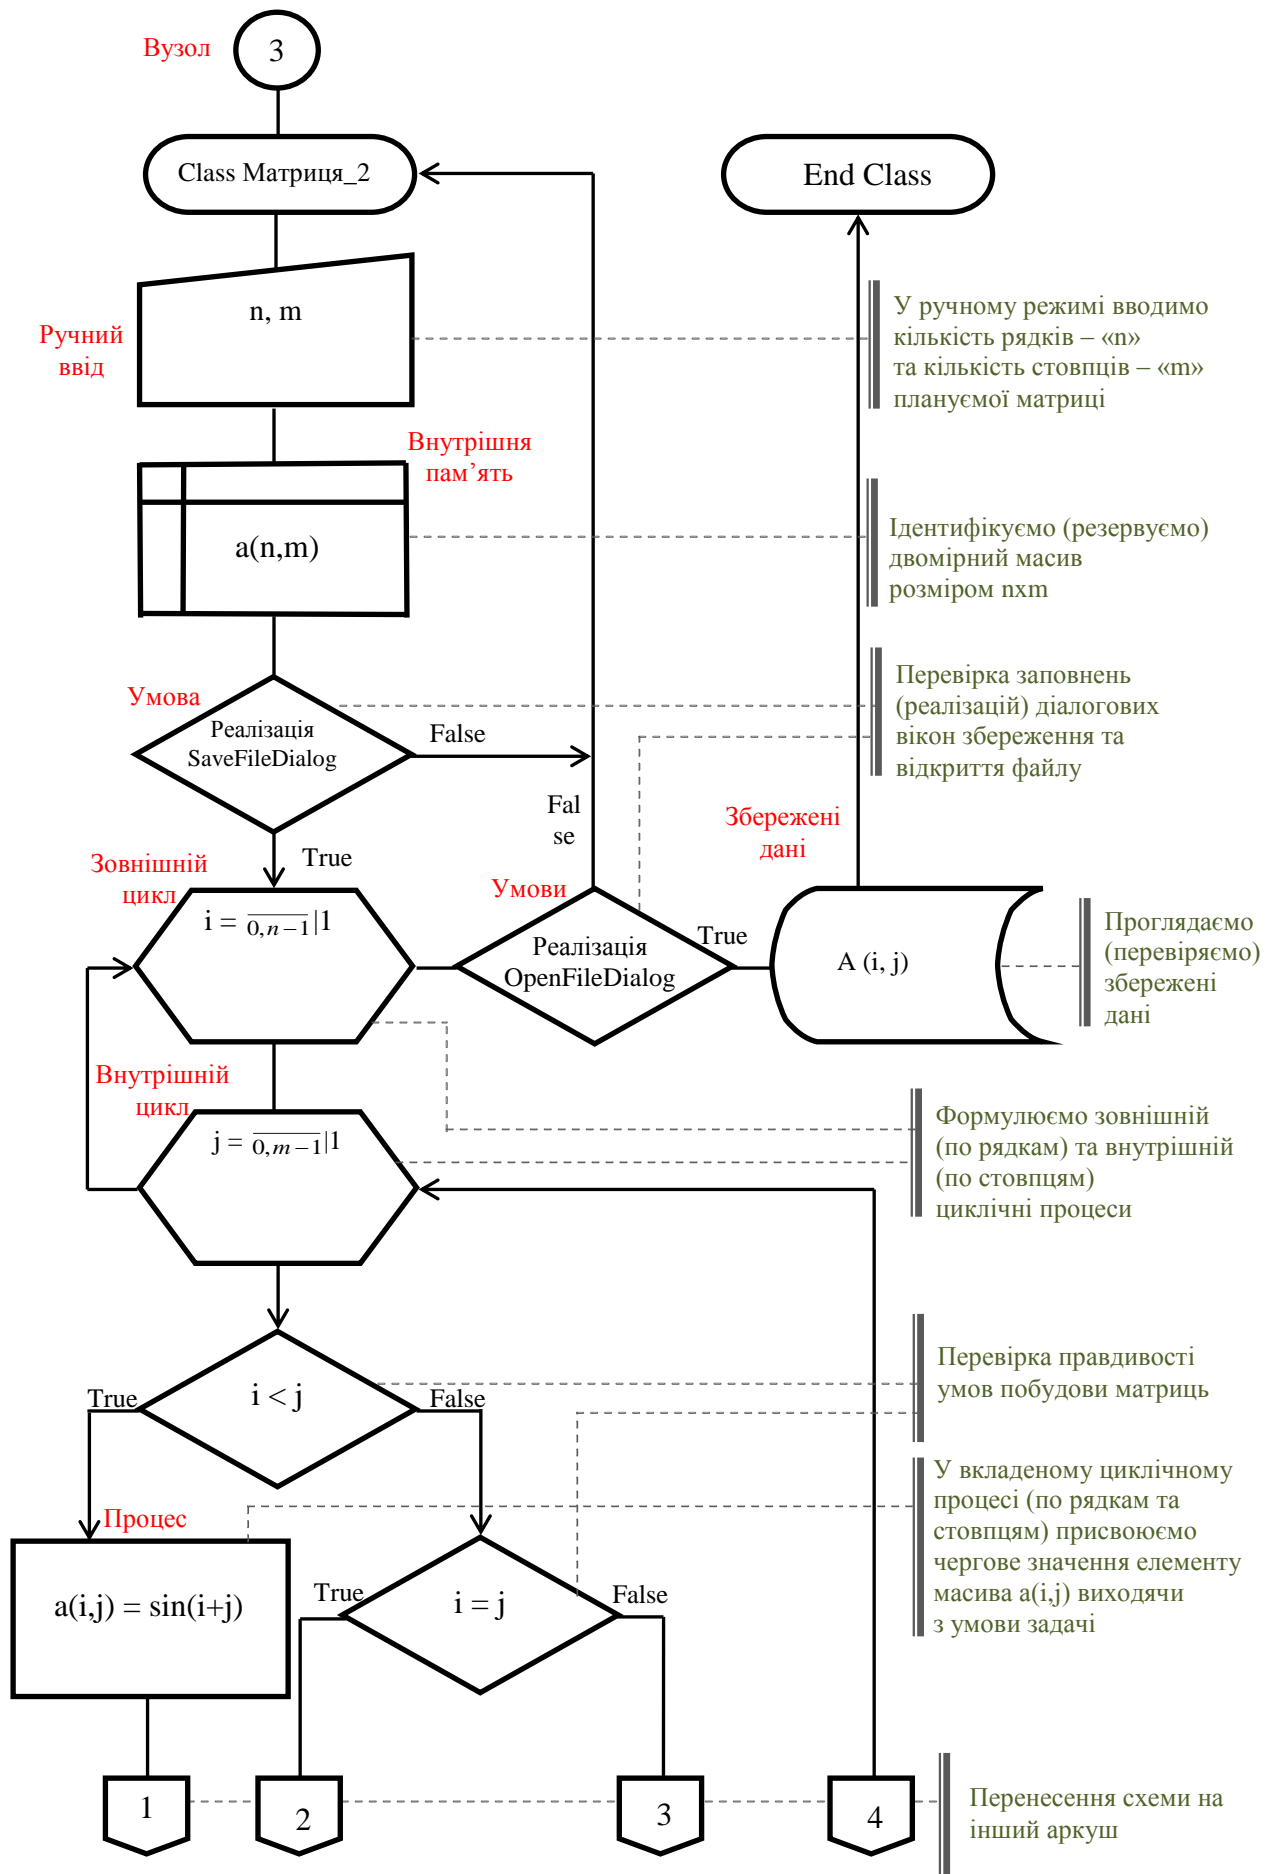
Вузол

3

Class Матриця_2

End Class

n, m

Ручний ввід

У ручному режимі вводимо кількість рядків – «n» та кількість стовпців – «m» планує­мої матриці

Внутрішня пам'ять

a(n,m)

Ідентифікуємо (резервуємо) двомірний масив розміром nxm

Умова

Реалізація SaveFileDialog

False

Перевірка заповнень (реалізацій) діалогових вікон збереження та відкриття файлу

Fal se

Збережені дані

True

Зовнішній цикл

$i = \overline{0, n-1}|1$

Умови

Реалізація OpenFileDialog

True

A (i, j)

Проглядаємо (перевіряємо) збережені дані

Внутрішній цикл

$j = \overline{0, m-1}|1$

Формулюємо зовнішній (по рядкам) та внутрішній (по стовпцям) циклічні процеси

True

i < j

False

Перевірка правдивості умов побудови матриць

Процес

a(i,j) = sin(i+j)

True

i = j

False

У вкладеному циклічному процесі (по рядкам та стовпцям) присвоюємо чергове значення елементу масива a(i,j) виходячи з умови задачі

1

2

3

4

Перенесення схеми на інший аркуш